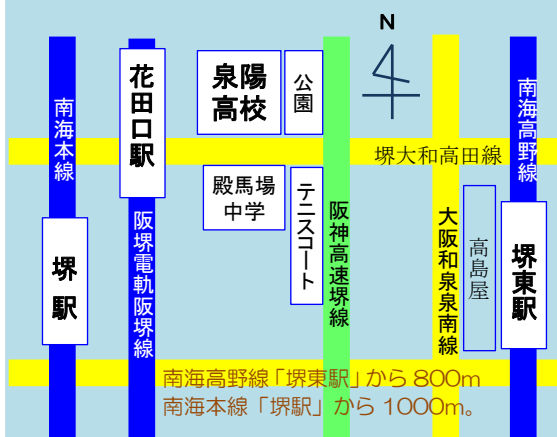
N

南海本線

堺駅

花田口駅

阪堺電軌阪堺線

泉陽高校

公園

殿馬場中学

テニスコート

阪神高速堺線

堺大和高田線

大阪和泉泉南線

高島屋

南海高野線

堺東駅

南海高野線「堺東駅」から800m
南海本線「堺駅」から1000m。